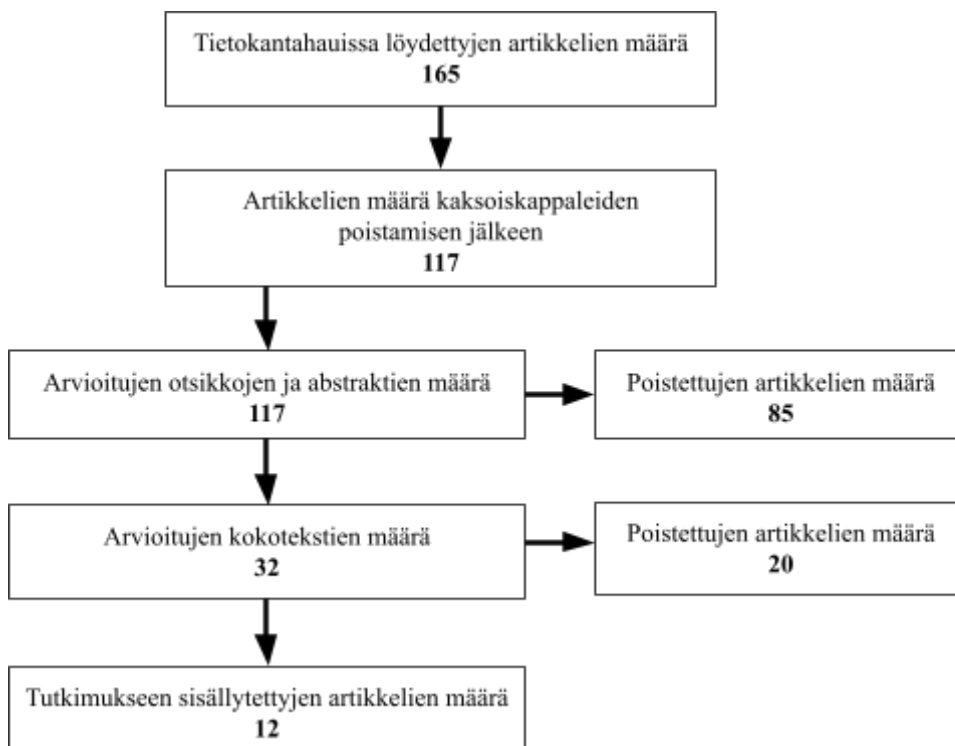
Tietokantahauissa löydettyjen artikkelien määrä
**165**

Artikkelien määrä kaksoiskappaleiden poistamisen jälkeen
**117**

Arvioitujen otsikkojen ja abstraktien määrä
**117**

Poistettujen artikkelien määrä
**85**

Arvioitujen kokotekstien määrä
**32**

Poistettujen artikkelien määrä
**20**

Tutkimukseen sisällytettyjen artikkelien määrä
**12**